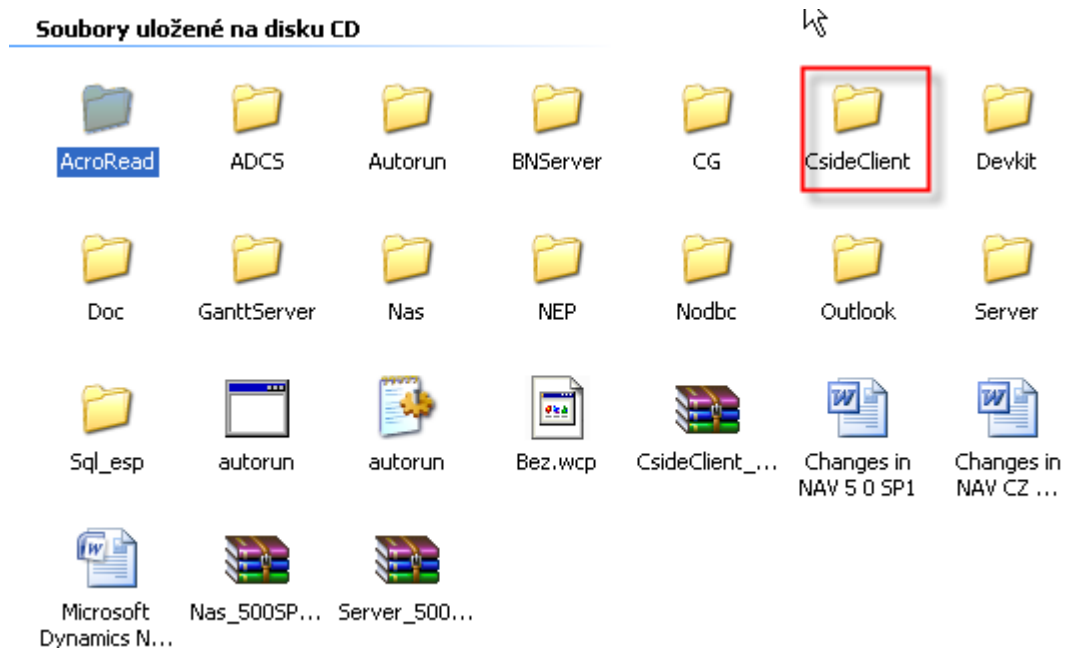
Soubory uložené na disku CD

AcroRead
ADCS
Autorun
BNServer
CG
CsideClient
Devkit

Doc
GanttServer
Nas
NEP
Nodbc
Outlook
Server

Sql_esp
autorun
autorun
Bez.wcp
CsideClient_...
Changes in NAV 5 0 SP1
Changes in NAV CZ ...

Microsoft Dynamics N...
Nas_500SP...
Server_500...